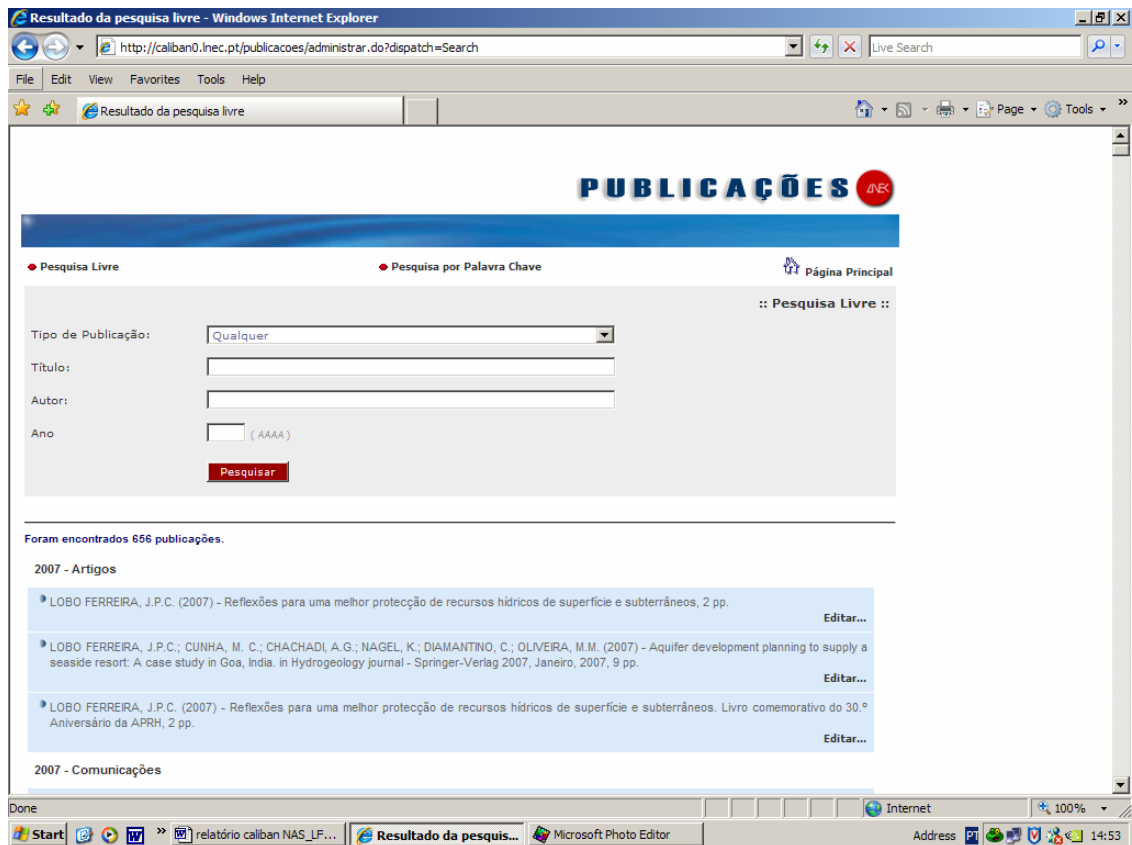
Resultado da pesquisa livre - Windows Internet Explorer

http://caliban0.lnec.pt/publicacoes/administrar.do?dispatch=Search

Live Search

File Edit View Favorites Tools Help

Resultado da pesquisa livre

Page Tools

PUBLICAÇÕES LNEC

Pesquisa Livre

Pesquisa por Palavra Chave

Página Principal

:: Pesquisa Livre ::

Tipo de Publicação: Qualquer

Título:

Autor:

Ano ( AAAA )

Pesquisar

Foram encontrados 656 publicações.

2007 - Artigos

LOBO FERREIRA, J.P.C. (2007) - Reflexões para uma melhor protecção de recursos hídricos de superfície e subterrâneos, 2 pp.

Editar...

LOBO FERREIRA, J.P.C.; CUNHA, M. C.; CHACHADI, A.G.; NAGEL, K.; DIAMANTINO, C.; OLIVEIRA, M.M. (2007) - Aquifer development planning to supply a seaside resort: A case study in Goa, India. in Hydrogeology journal - Springer-Verlag 2007, Janeiro, 2007, 9 pp.

Editar...

LOBO FERREIRA, J.P.C. (2007) - Reflexões para uma melhor protecção de recursos hídricos de superfície e subterrâneos. Livro comemorativo do 30.º Aniversário da APRH, 2 pp.

Editar...

2007 - Comunicações

Done

Internet

100%

Start

relatório caliban NAS_LF...

Resultado da pesquis...

Microsoft Photo Editor

Address PT

14:53